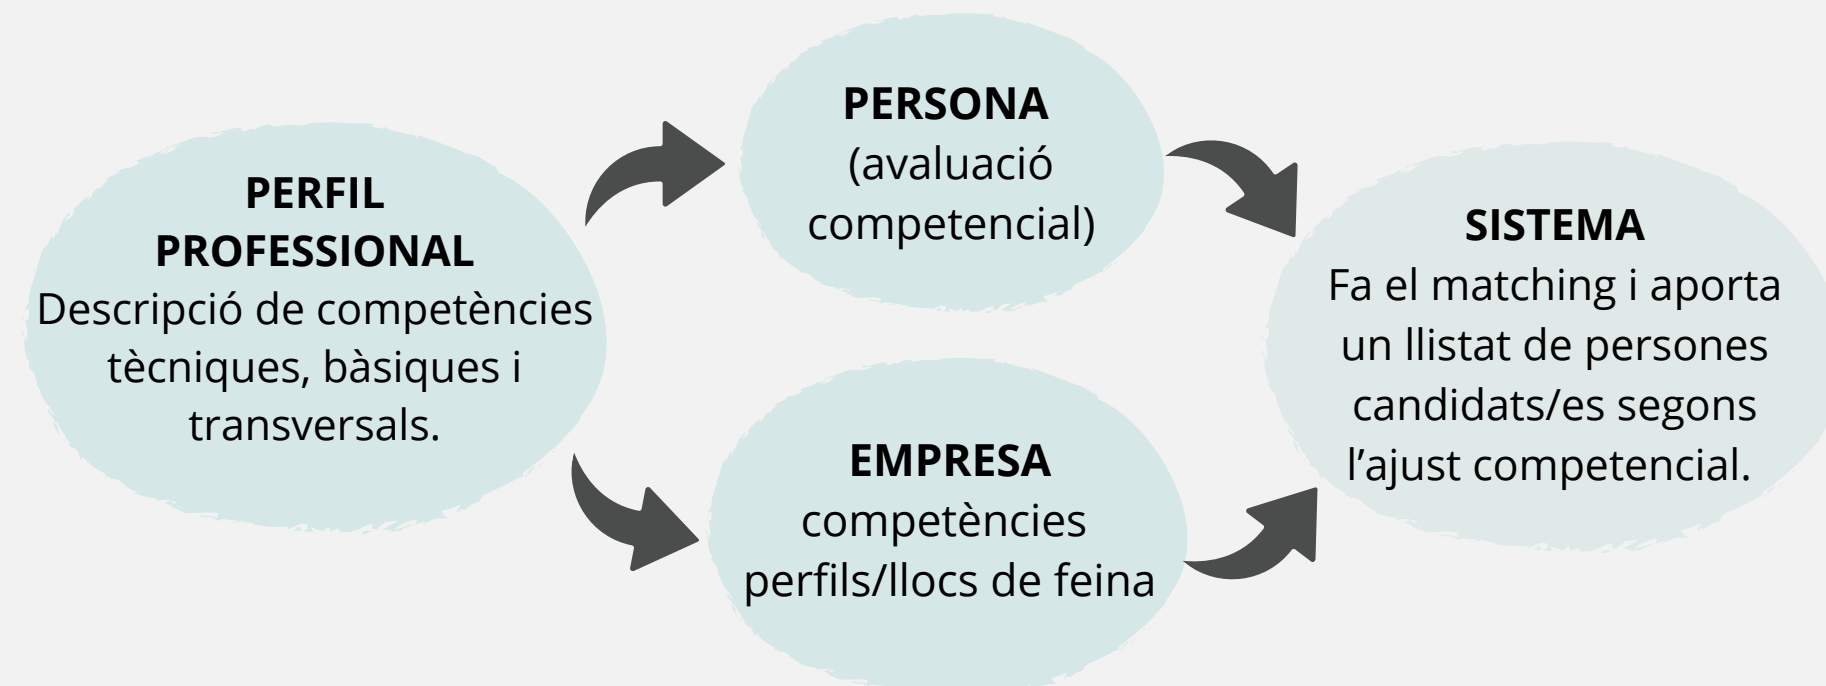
PERFIL PROFESSIONAL
Descripció de competències tècniques, bàsiques i transversals.

PERSONA
(avaluació competencial)

EMPRESA
competències perfils/llocs de feina

SISTEMA
Fa el matching i aporta un llistat de persones candidats/es segons l'ajust competencial.